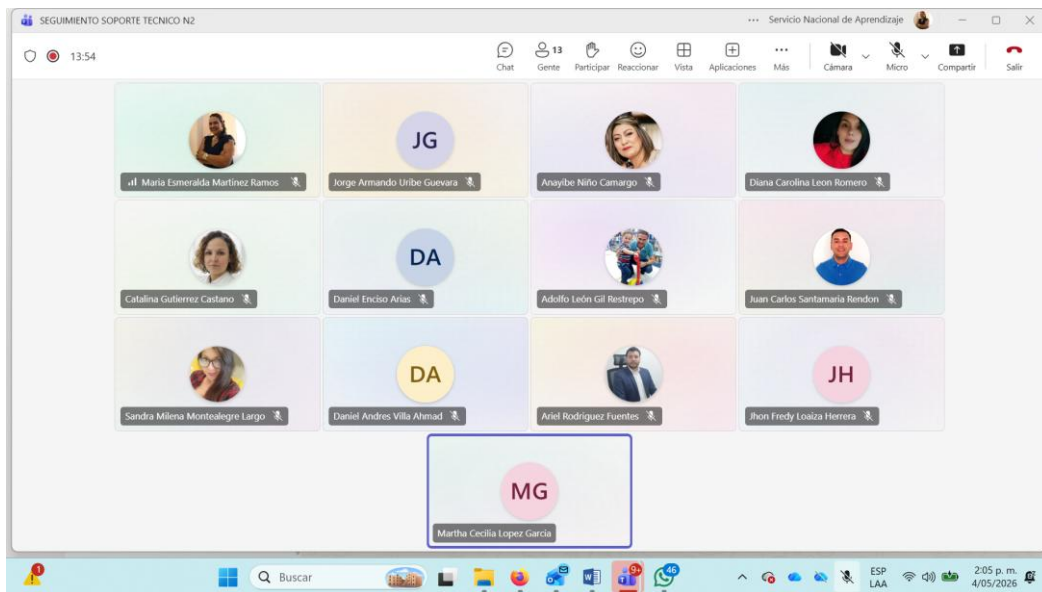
SEGUIMIENTO SOPORTE TECNICO N2

··· Servicio Nacional de Aprendizaje

13:54

Chat
13
Gente
Participar
Reaccionar
Vista
Aplicaciones
···
Más
Cámara
Micro
Compartir
Salir

Maria Esmeralda Martinez Ramos

JG
Jorge Armando Uribe Guevara

Anayibe Niño Camargo

Diana Carolina Leon Romero

Catalina Gutierrez Castano

DA
Daniel Enciso Arias

Adolfo León Gil Restrepo

Juan Carlos Santamaria Rendon

Sandra Milena Montealegre Largo

DA
Daniel Andres Villa Ahmad

Ariel Rodriguez Fuentes

JH
Jhon Fredy Loaiza Herrera

MG
Martha Cecilia Lopez Garcia

Buscar

9+
46

ESP
LAA

2:05 p. m.
4/05/2026